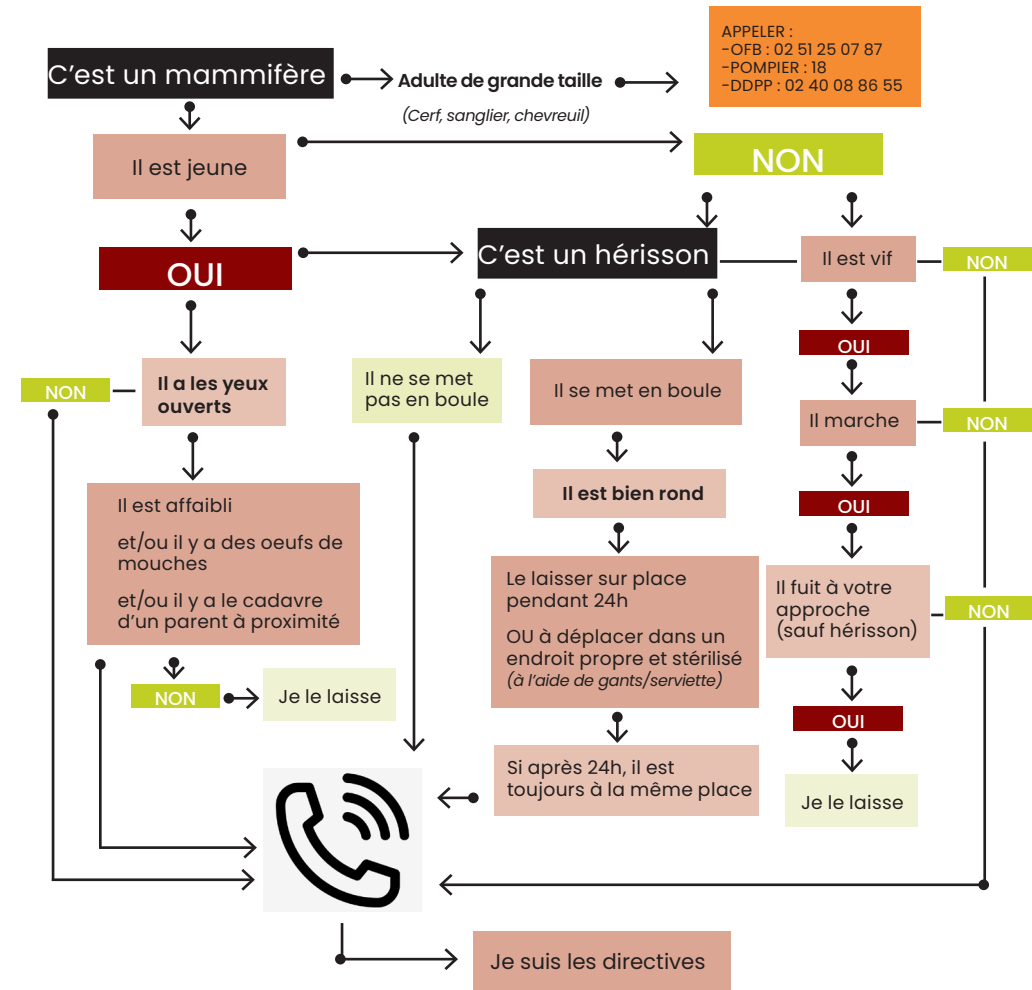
C'est un mammifère

Adulte de grande taille

(Cerf, sanglier, chevreuil)

APPELER :
-OFB : 02 51 25 07 87
-POMPIER : 18
-DDPP : 02 40 08 86 55

Il est jeune

NON

OUI

C'est un hérisson

Il est vif

NON

NON

Il a les yeux ouverts

Il ne se met pas en boule

Il se met en boule

OUI

Il marche

NON

Il est bien rond

OUI

Il est affaibli

et/ou il y a des oeufs de mouches

et/ou il y a le cadavre d'un parent à proximité

Le laisser sur place pendant 24h

OU à déplacer dans un endroit propre et stérilisé
(à l'aide de gants/serviette)

Il fuit à votre approche
(sauf hérisson)

NON

NON

Je le laisse

OUI

Si après 24h, il est toujours à la même place

Je le laisse

Je suis les directives